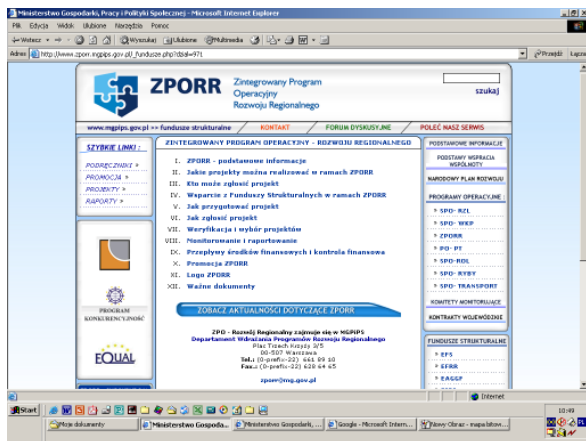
Ministerstwo Gospodarki, Pracy i Polityki Społecznej - Microsoft Internet Explorer

Plik Edycja Widok Ulubione Narzędzia Pomoc

Wstecz Wyszukaj Ulubione Multimedia

Adres http://www.zporr.mgips.gov.pl/_fundusze.php?dzial=97t

Przejdź Łącza

ZPORR Zintegrowany Program Operacyjny Rozwoju Regionalnego

szukaj

www.mgpips.gov.pl >> fundusze strukturalne | KONTAKT | FORUM DYSKUSYJNE | POLEĆ NASZ SERWIS

SZYBKIE LINKI:

PODRĘCZNIKI »
PROMOCJA »
PROJEKTY »
RAPORTY »

PROGRAM KONKURENCYJNOŚĆ

EQUAL

ZINTEGROWANY PROGRAM OPERACYJNY - ROZWOJU REGIONALNEGO

I. ZPORR - podstawowe informacje
II. Jakie projekty można realizować w ramach ZPORR
III. Kto może zgłosić projekt
IV. Wsparcie z Funduszy Strukturalnych w ramach ZPORR
V. Jak przygotować projekt
VI. Jak zgłosić projekt
VII. Weryfikacja i wybór projektów
VIII. Monitorowanie i raportowanie
IX. Przepływy środków finansowych i kontrola finansowa
X. Promocja ZPORR
XI. Logo ZPORR
XII. Ważne dokumenty

ZOBACZ AKTUALNOŚCI DOTYCZĄCE ZPORR

ZPO - Rozwój Regionalny zajmuje się w MGPIPS
Departament Wdrażania Programów Rozwoju Regionalnego
Plac Trzech Krzyży 3/5
00-507 Warszawa
Tel.: (0-prefix-22) 661 89 10
Fax.: (0-prefix-22) 628 64 65

zporr@mg.gov.pl

PODSTAWOWE INFORMACJE
PODSTAWY WSPARCIA WSPÓLNOTY
NARODOWY PLAN ROZWOJU
PROGRAMY OPERACYJNE
SPO- RZL
SPO- WKP
ZPORR
PO- PT
SPO- ROL
SPO- RYBY
SPO- TRANSPORT
KOMITETY MONITORUJĄCE
KONTRAKTY WOJEWÓDZKIE
FUNDUSZE STRUKTURALNE
EFS
EFRR
EAGGF

Internet

Start | Moje dokumenty | Ministerstwo Gospoda... | Ministerstwo Gospodarki, ... | Google - Microsoft Intern... | Nowy Obraz - mapa bitow... | 10:49